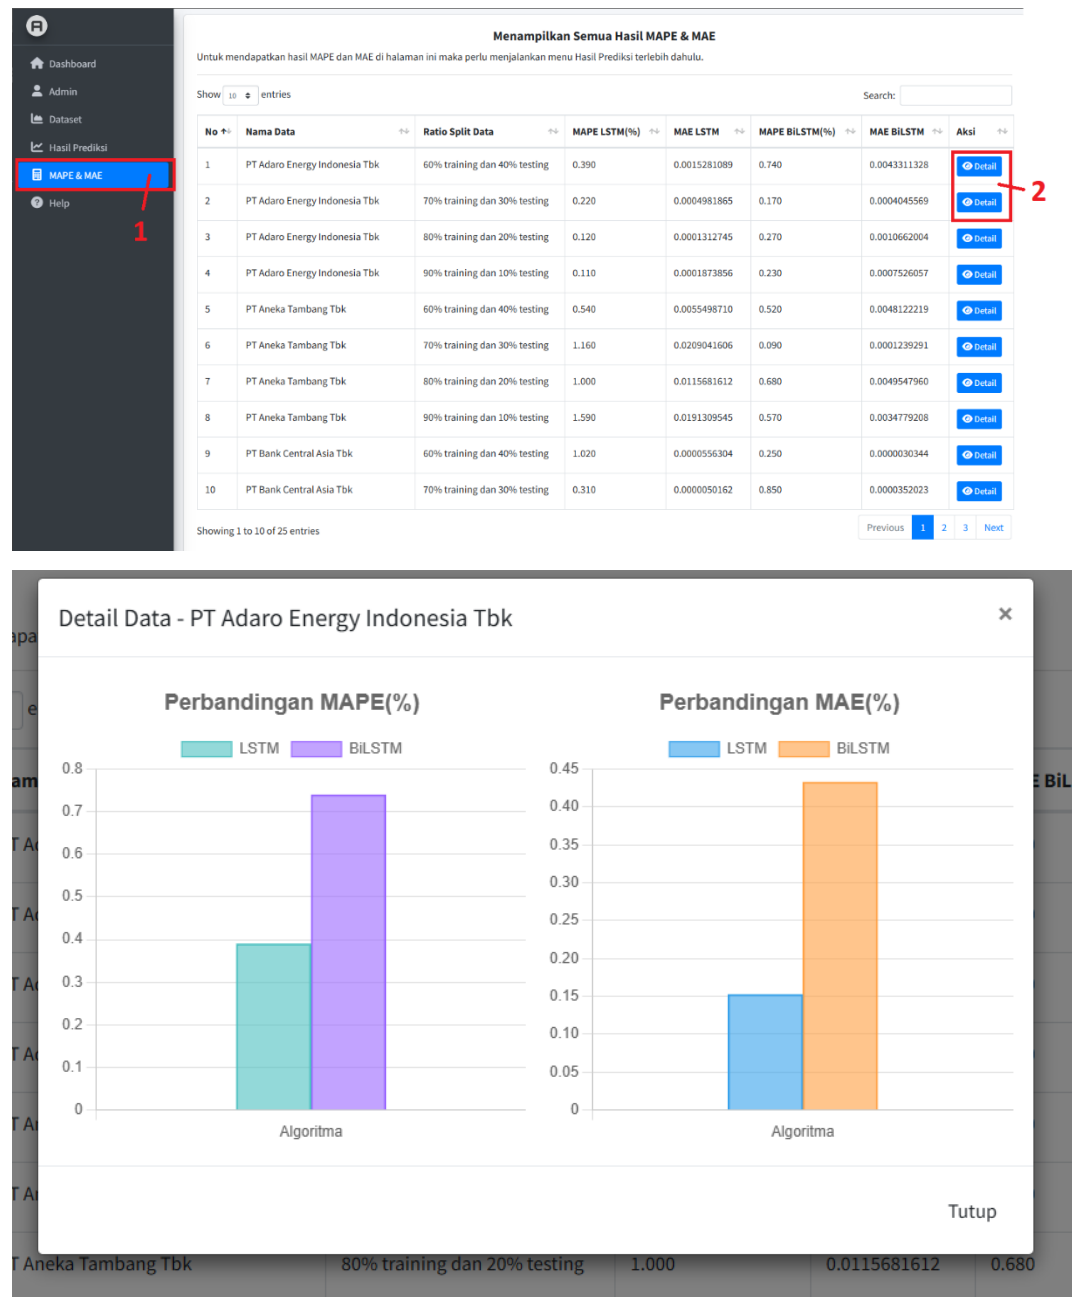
Dashboard
Admin
Dataset
Hasil Prediksi
MAPE & MAE
Help

1

Menampilkan Semua Hasil MAPE & MAE

Untuk mendapatkan hasil MAPE dan MAE di halaman ini maka perlu menjalankan menu Hasil Prediksi terlebih dahulu.

Show 10 entries

Search:

| No | Nama Data | Ratio Split Data | MAPE LSTM(%) | MAE LSTM | MAPE BiLSTM(%) | MAE BiLSTM | Aksi |
|---|---|---|---|---|---|---|---|
| 1 | PT Adaro Energy Indonesia Tbk | 60% training dan 40% testing | 0.390 | 0.0015281089 | 0.740 | 0.0043311328 | Detail |
| 2 | PT Adaro Energy Indonesia Tbk | 70% training dan 30% testing | 0.220 | 0.0004981865 | 0.170 | 0.0004045569 | Detail |
| 3 | PT Adaro Energy Indonesia Tbk | 80% training dan 20% testing | 0.120 | 0.0001312745 | 0.270 | 0.0010662004 | Detail |
| 4 | PT Adaro Energy Indonesia Tbk | 90% training dan 10% testing | 0.110 | 0.0001873856 | 0.230 | 0.0007526057 | Detail |
| 5 | PT Aneka Tambang Tbk | 60% training dan 40% testing | 0.540 | 0.0055498710 | 0.520 | 0.0048122219 | Detail |
| 6 | PT Aneka Tambang Tbk | 70% training dan 30% testing | 1.160 | 0.0209041606 | 0.090 | 0.0001239291 | Detail |
| 7 | PT Aneka Tambang Tbk | 80% training dan 20% testing | 1.000 | 0.0115681612 | 0.680 | 0.0049547960 | Detail |
| 8 | PT Aneka Tambang Tbk | 90% training dan 10% testing | 1.590 | 0.0191309545 | 0.570 | 0.0034779208 | Detail |
| 9 | PT Bank Central Asia Tbk | 60% training dan 40% testing | 1.020 | 0.0000556304 | 0.250 | 0.0000030344 | Detail |
| 10 | PT Bank Central Asia Tbk | 70% training dan 30% testing | 0.310 | 0.0000050162 | 0.850 | 0.0000352023 | Detail |

2

Showing 1 to 10 of 25 entries

Previous 1 2 3 Next

Detail Data - PT Adaro Energy Indonesia Tbk

×

Perbandingan MAPE(%)

LSTM BiLSTM

0.8
0.7
0.6
0.5
0.4
0.3
0.2
0.1
0

Algoritma

Perbandingan MAE(%)

LSTM BiLSTM

0.45
0.40
0.35
0.30
0.25
0.20
0.15
0.10
0.05
0

Algoritma

Tutup

T Aneka Tambang Tbk 80% training dan 20% testing 1.000 0.0115681612 0.680